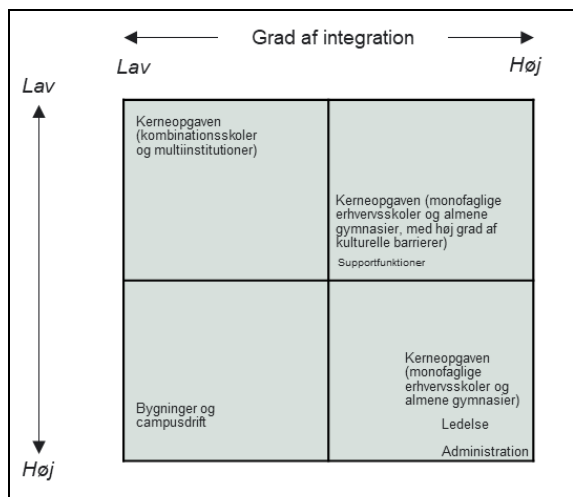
Grad af integration

Lav

Høj

Lav

Høj

Kerneopgaven (kombinationsskoler og multiinstitutioner)

Kerneopgaven (monofaglige erhvervsskoler og almene gymnasier, med høj grad af kulturelle barrierer)

Supportfunktioner

Bygninger og campusdrift

Kerneopgaven (monofaglige erhvervsskoler og almene gymnasier)

Ledelse

Administration